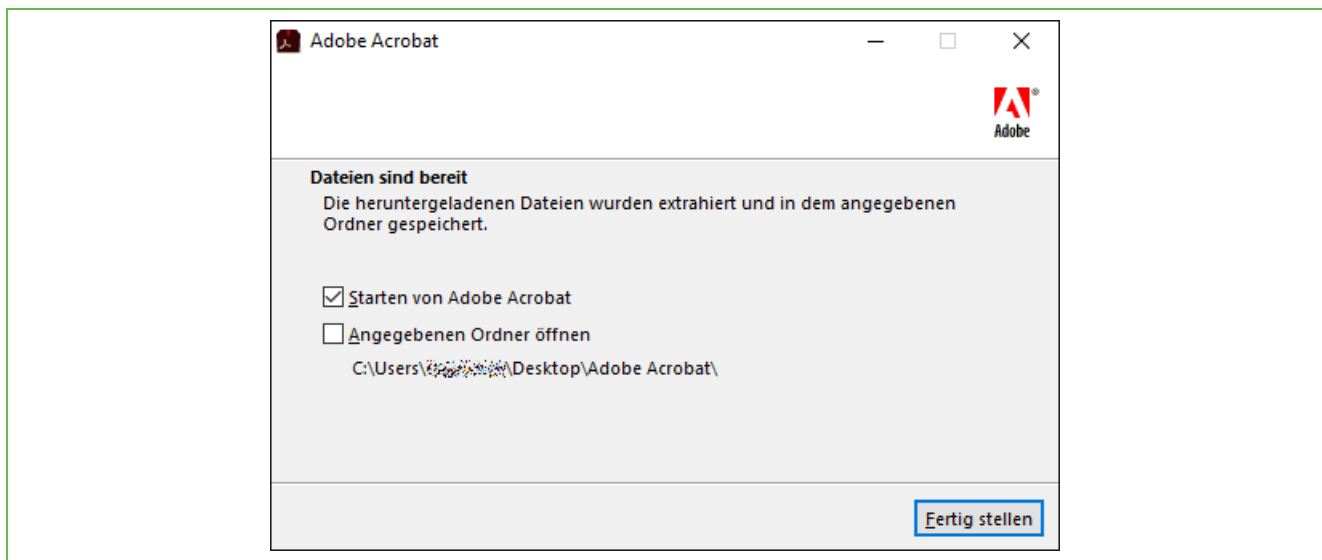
Adobe Acrobat

Adobe

Dateien sind bereit

Die heruntergeladenen Dateien wurden extrahiert und in dem angegebenen Ordner gespeichert.

☑ Starten von Adobe Acrobat

☐ Angegebenen Ordner öffnen

C:\Users\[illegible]\Desktop\Adobe Acrobat\

Fertig stellen